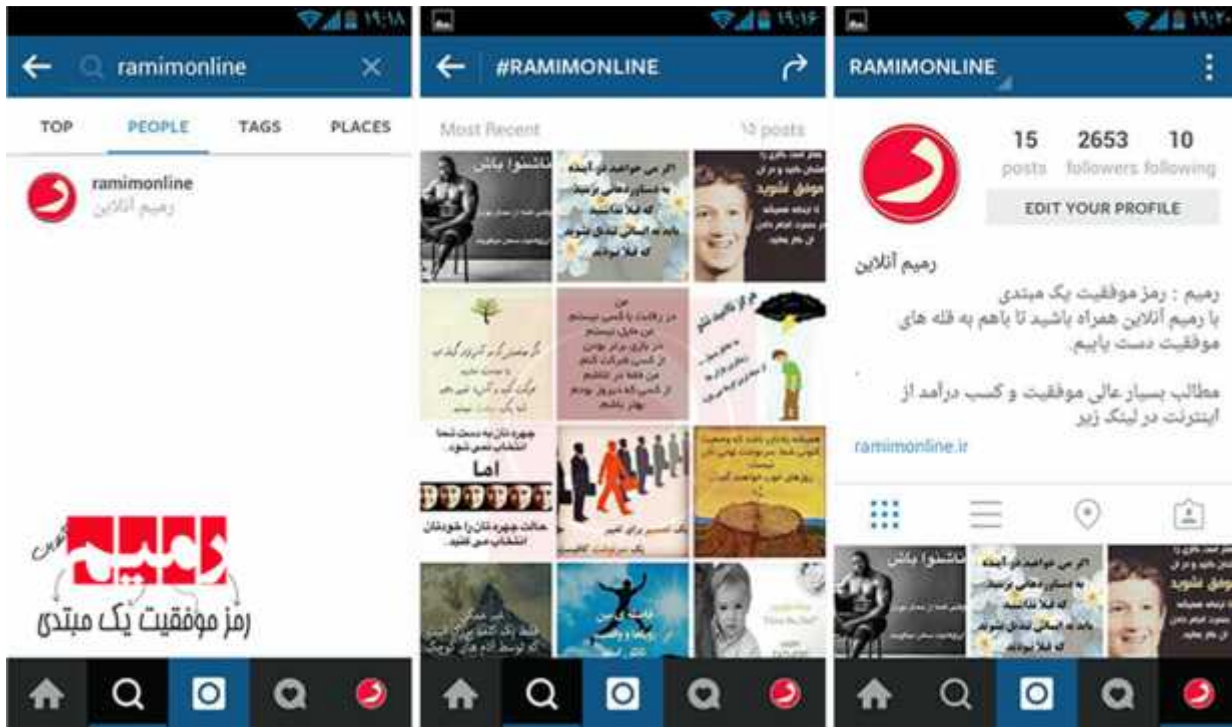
۱۹:۱۸

ramimonline

TOP PEOPLE TAGS PLACES

ramimonline
رمیم آنلاین

رمیم
رمز موفقیت یک مبتدی

۱۹:۱۶

#RAMIMONLINE

Most Recent

10 posts

۱۹:۲۰

RAMIMONLINE

15 posts
2653 followers
10 following

EDIT YOUR PROFILE

رمیم آنلاین

رمیم : رمز موفقیت یک مبتدی
با رمیم آنلاین همراه باشید تا باهم به قله های موفقیت دست یابیم.

مطالب بسیار عالی موفقیت و کسب درآمد از اینترنت در لینک زیر

ramimonline.ir